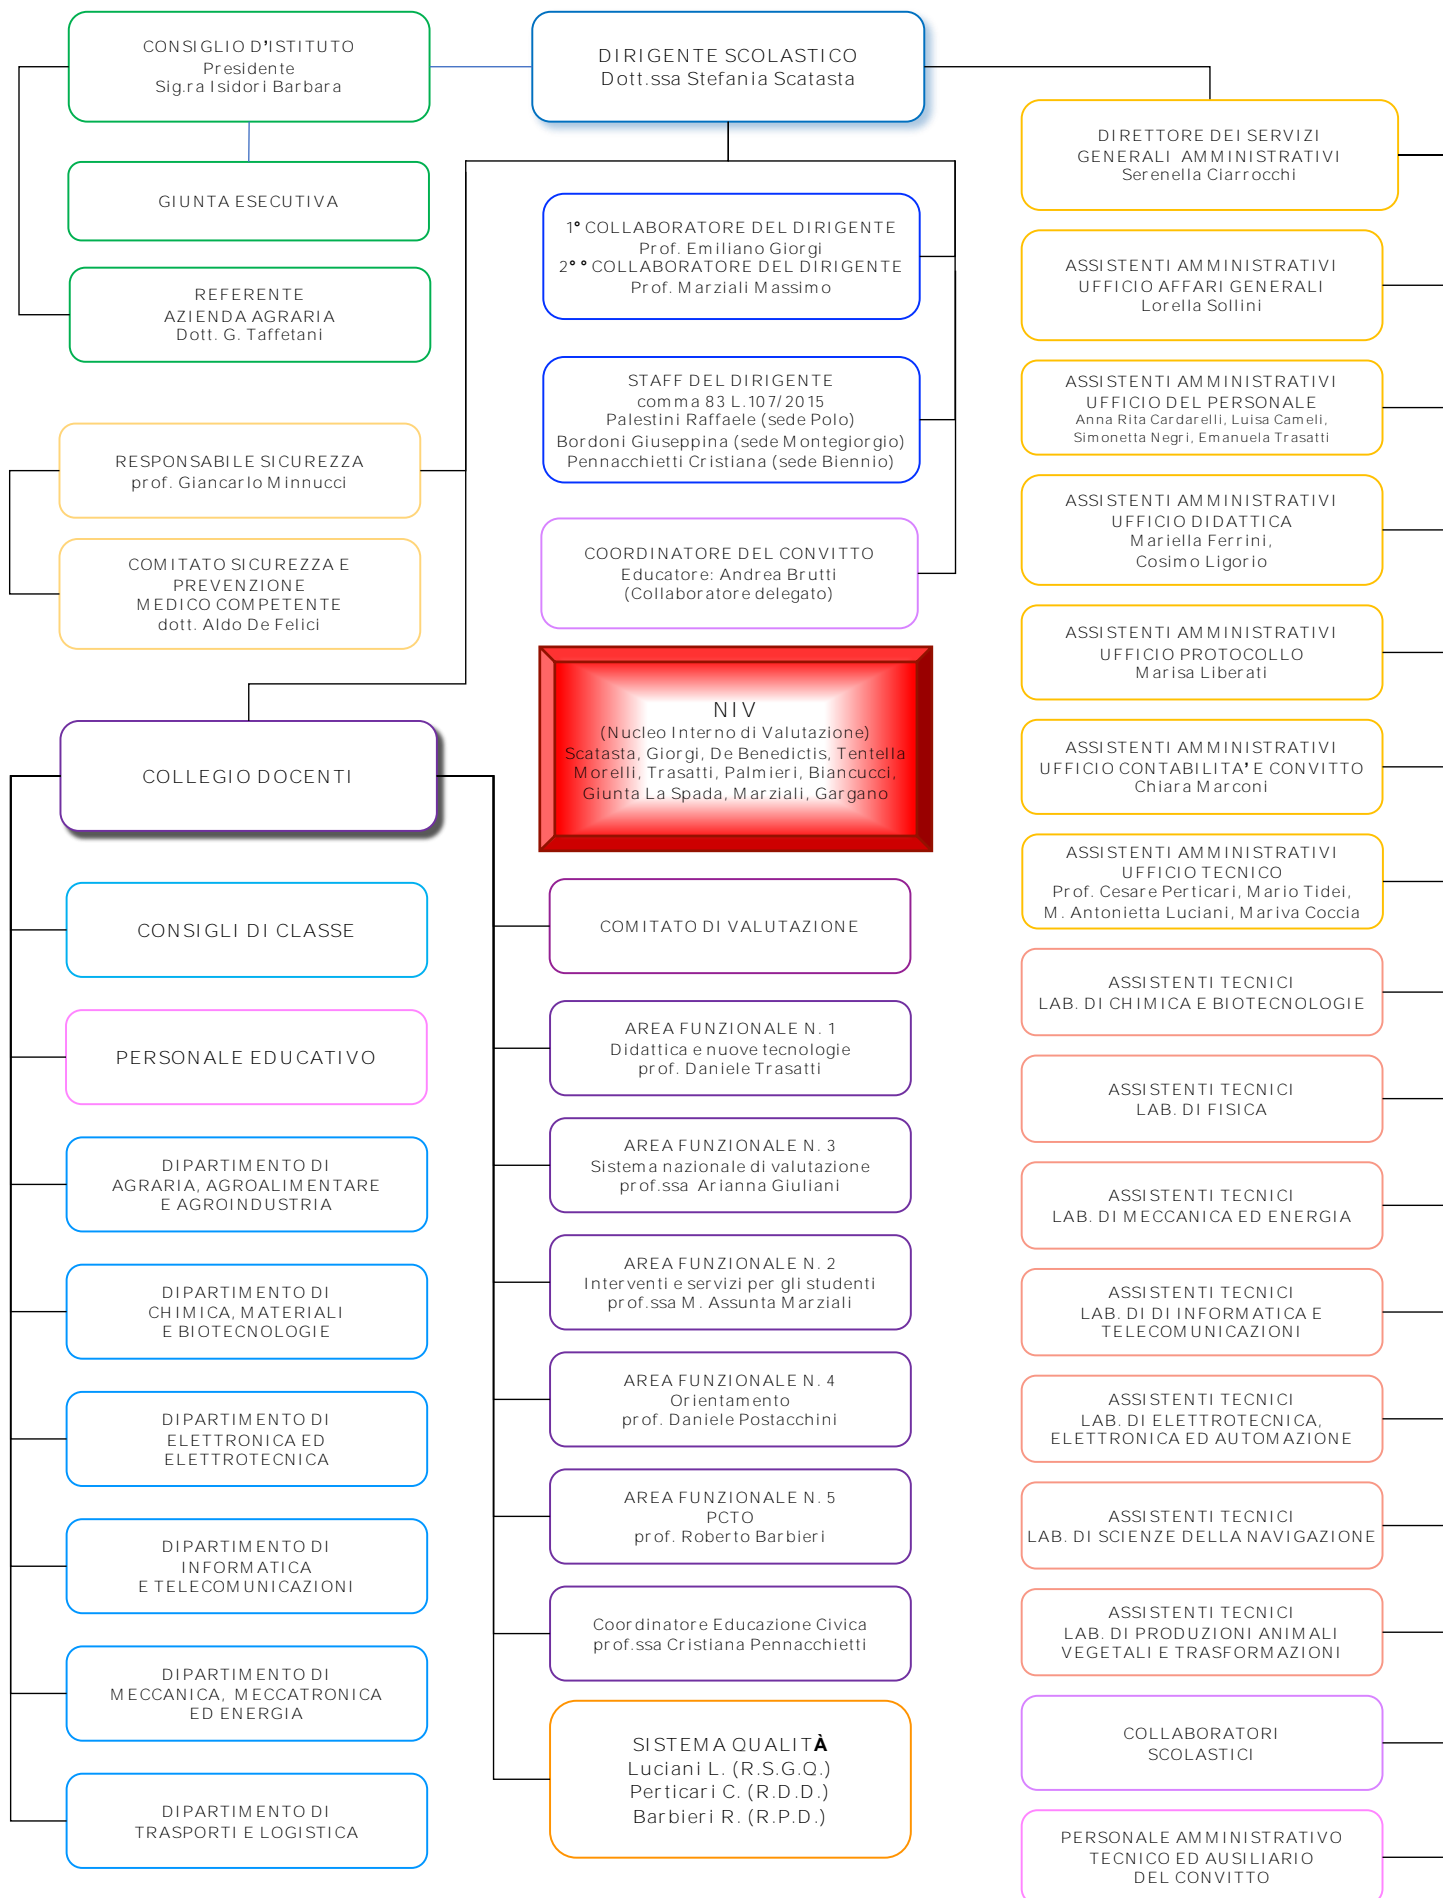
CONSIGLIO D'ISTITUTO
Presidente
Sig.ra Isidori Barbara

DIRIGENTE SCOLASTICO
Dott.ssa Stefania Scatasta

GIUNTA ESECUTIVA

REFERENTE
AZIENDA AGRARIA
Dott. G. Taffetani

RESPONSABILE SICUREZZA
prof. Giancarlo Minnucci

COMITATO SICUREZZA E
PREVENZIONE
MEDICO COMPETENTE
dott. Aldo De Felici

COLLEGIO DOCENTI

CONSIGLI DI CLASSE

PERSONALE EDUCATIVO

DIPARTIMENTO DI
AGRARIA, AGROALIMENTARE
E AGROINDUSTRIA

DIPARTIMENTO DI
CHIMICA, MATERIALI
E BIOTECNOLOGIE

DIPARTIMENTO DI
ELETTRONICA ED
ELETTROTECNICA

DIPARTIMENTO DI
INFORMATICA
E TELECOMUNICAZIONI

DIPARTIMENTO DI
MECCANICA, MECCATRONICA
ED ENERGIA

DIPARTIMENTO DI
TRASPORTI E LOGISTICA

1° COLLABORATORE DEL DIRIGENTE
Prof. Emiliano Giorgi
2° ° COLLABORATORE DEL DIRIGENTE
Prof. Marziali Massimo

STAFF DEL DIRIGENTE
comma 83 L.107/2015
Palestini Raffaele (sede Polo)
Bordoni Giuseppina (sede Montegiorgio)
Pennacchietti Cristiana (sede Biennio)

COORDINATORE DEL CONVITTO
Educatore: Andrea Brutti
(Collaboratore delegato)

NIV
(Nucleo Interno di Valutazione)
Scatasta, Giorgi, De Benedictis, Tentella
Morelli, Trasatti, Palmieri, Biancucci,
Giunta La Spada, Marziali, Gargano

COMITATO DI VALUTAZIONE

AREA FUNZIONALE N. 1
Didattica e nuove tecnologie
prof. Daniele Trasatti

AREA FUNZIONALE N. 3
Sistema nazionale di valutazione
prof.ssa Arianna Giuliani

AREA FUNZIONALE N. 2
Interventi e servizi per gli studenti
prof.ssa M. Assunta Marziali

AREA FUNZIONALE N. 4
Orientamento
prof. Daniele Postacchini

AREA FUNZIONALE N. 5
PCTO
prof. Roberto Barbieri

Coordinatore Educazione Civica
prof.ssa Cristiana Pennacchietti

SISTEMA QUALITÀ
Luciani L. (R.S.G.Q.)
Perticari C. (R.D.D.)
Barbieri R. (R.P.D.)

DIRETTORE DEI SERVIZI
GENERALI AMMINISTRATIVI
Serenella Ciarrocchi

ASSISTENTI AMMINISTRATIVI
UFFICIO AFFARI GENERALI
Lorella Sollini

ASSISTENTI AMMINISTRATIVI
UFFICIO DEL PERSONALE
Anna Rita Cardarelli, Luisa Cameli,
Simonetta Negri, Emanuela Trasatti

ASSISTENTI AMMINISTRATIVI
UFFICIO DIDATTICA
Mariella Ferrini,
Cosimo Ligorio

ASSISTENTI AMMINISTRATIVI
UFFICIO PROTOCOLLO
Marisa Liberati

ASSISTENTI AMMINISTRATIVI
UFFICIO CONTABILITA' E CONVITTO
Chiara Marconi

ASSISTENTI AMMINISTRATIVI
UFFICIO TECNICO
Prof. Cesare Perticari, Mario Tidei,
M. Antonietta Luciani, Mariva Coccia

ASSISTENTI TECNICI
LAB. DI CHIMICA E BIOTECNOLOGIE

ASSISTENTI TECNICI
LAB. DI FISICA

ASSISTENTI TECNICI
LAB. DI MECCANICA ED ENERGIA

ASSISTENTI TECNICI
LAB. DI DI INFORMATICA E
TELECOMUNICAZIONI

ASSISTENTI TECNICI
LAB. DI ELETTROTECNICA,
ELETTRONICA ED AUTOMAZIONE

ASSISTENTI TECNICI
LAB. DI SCIENZE DELLA NAVIGAZIONE

ASSISTENTI TECNICI
LAB. DI PRODUZIONI ANIMALI
VEGETALI E TRASFORMAZIONI

COLLABORATORI
SCOLASTICI

PERSONALE AMMINISTRATIVO
TECNICO ED AUSILIARIO
DEL CONVITTO